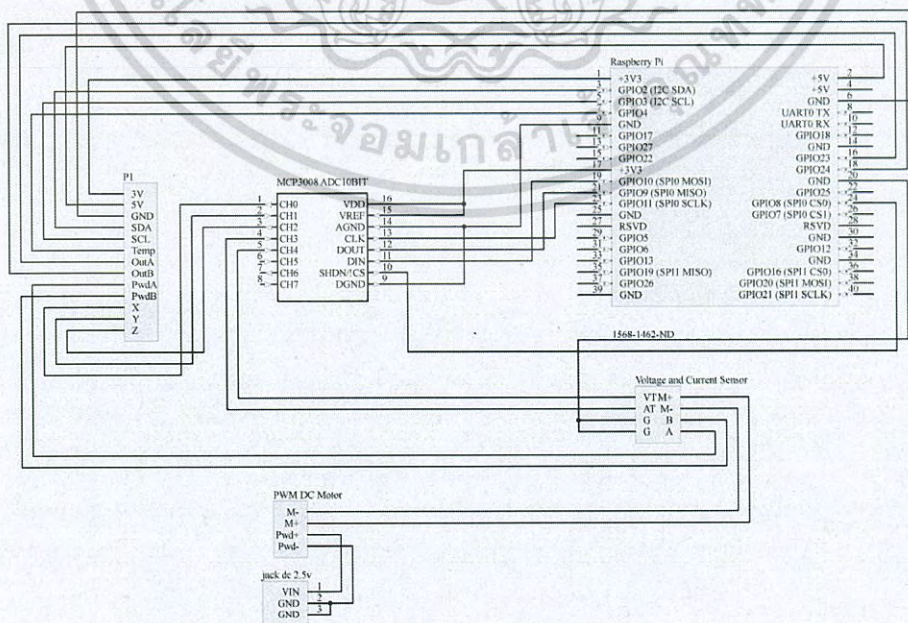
Raspberry Pi
1 +3V3
3 GPIO2 (I2C SDA)
5 GPIO3 (I2C SCL)
7 GPIO4
9 GND
11 GPIO17
13 GPIO27
15 GPIO22
17 +3V3
19 GPIO10 (SPI0 MOSI)
21 GPIO9 (SPI0 MISO)
23 GPIO11 (SPI0 SCLK)
25 GND
27 RSVD
29 GPIO5
31 GPIO6
33 GPIO13
35 GPIO19 (SPI1 MISO)
37 GPIO26
39 GND
+5V 2
+5V 4
GND 6
UART0 TX 8
UART0 RX 10
GPIO18 12
GND 14
GPIO23 16
GPIO24 18
GND 20
GPIO25 22
GPIO8 (SPI0 CS0) 24
GPIO7 (SPI0 CS1) 26
RSVD 28
GND 30
GPIO12 32
GND 34
GPIO16 (SPI1 CS0) 36
GPIO20 (SPI1 MOSI) 38
GPIO21 (SPI1 SCLK) 40

P1
3V
5V
GND
SDA
SCL
Temp
OutA
OutB
PwdA
PwdB
X
Y
Z

MCP3008 ADC10BIT
1 CH0
2 CH1
3 CH2
4 CH3
5 CH4
6 CH5
7 CH6
8 CH7
VDD 16
VREF 15
AGND 14
CLK 13
DOUT 12
DIN 11
SHDN/!CS 10
DGND 9

1568-1462-ND

Voltage and Current Sensor
VTM+
AT M-
G B
G A

PWM DC Motor
M-
M+
Pwd+
Pwd-

jack dc 2.5v
VIN 1
GND 2
GND 3